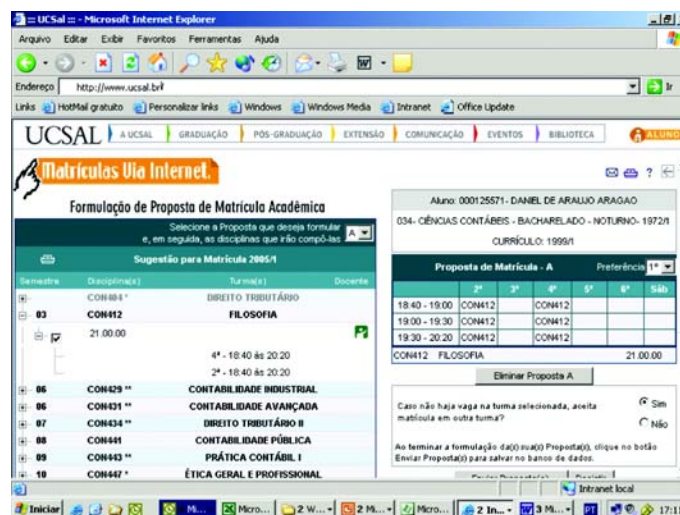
:: UCSal :: - Microsoft Internet Explorer

Arquivo Editar Exibir Favoritos Ferramentas Ajuda

Endereço http://www.ucsal.br/

Ir

Links HotMail gratuito Personalizar links Windows Windows Media Intranet Office Update

UCSAL A UCSAL GRADUAÇÃO PÓS-GRADUAÇÃO EXTENSÃO COMUNICAÇÃO EVENTOS BIBLIOTECA ALUNO

Matrículas Via Internet.

Formulação de Proposta de Matrícula Acadêmica

Selecione a Proposta que deseja formular e, em seguida, as disciplinas que irão compô-las A

Sugestão para Matrícula 2005/1

| Semestre | Disciplina(s) | Turma(s) | Docente |
|---|---|---|---|
| | CON404 * | DIREITO TRIBUTÁRIO | |
| 03 | CON412 | FILOSOFIA | |
| | 21.00.00 | | |
| | | 4ª - 18:40 às 20:20 | |
| | | 2ª - 18:40 às 20:20 | |
| 06 | CON429 ** | CONTABILIDADE INDUSTRIAL | |
| 06 | CON431 ** | CONTABILIDADE AVANÇADA | |
| 07 | CON434 ** | DIREITO TRIBUTÁRIO II | |
| 08 | CON441 | CONTABILIDADE PÚBLICA | |
| 09 | CON443 ** | PRÁTICA CONTÁBIL I | |
| 10 | CON447 * | ÉTICA GERAL E PROFISSIONAL | |

Aluno: 000125571 - DANIEL DE ARAUJO ARAGAO

034- CIÊNCIAS CONTÁBEIS - BACHARELADO - NOTURNO - 1972/1

CURRÍCULO: 1999/1

Proposta de Matrícula - A Preferência 1ª

| | 2ª | 3ª | 4ª | 5ª | 6ª | Sáb |
|---|---|---|---|---|---|---|
| 18:40 - 19:00 | CON412 | | CON412 | | | |
| 19:00 - 19:30 | CON412 | | CON412 | | | |
| 19:30 - 20:20 | CON412 | | CON412 | | | |

CON412 FILOSOFIA 21.00.00

Eliminar Proposta A

Caso não haja vaga na turma selecionada, aceita matrícula em outra turma? Sim Não

Ao terminar a formulação da(s) sua(s) Proposta(s), clique no botão Enviar Proposta(s) para salvar no banco de dados.

Intranet local

Iniciar Mi... Micro... 2 W... 2 Mi... Micro... 2 In... 3 M... PT 17:1